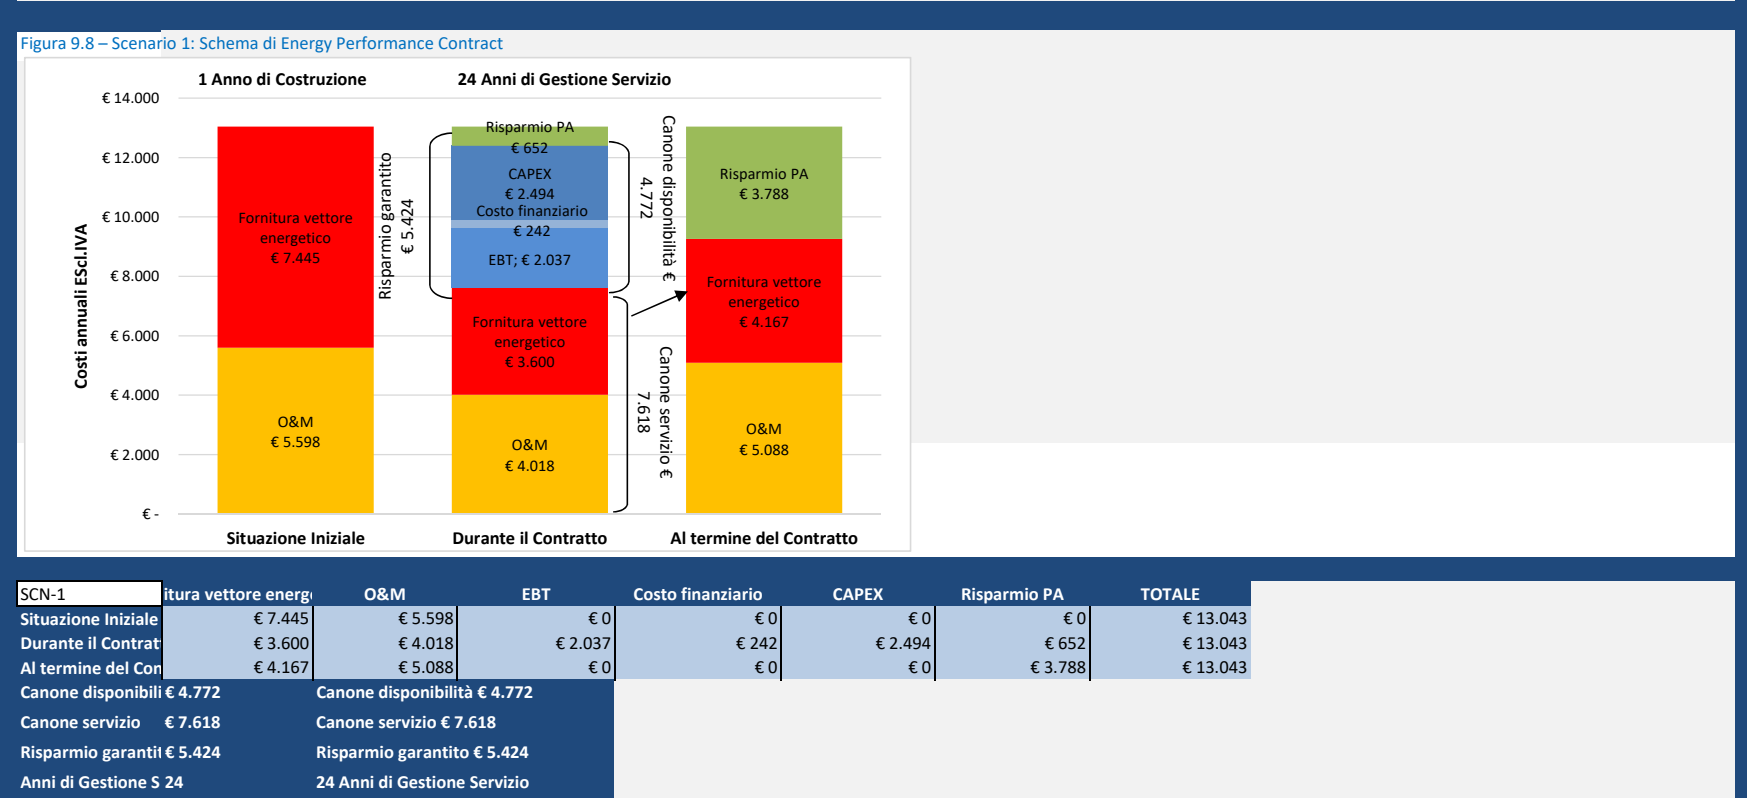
Figura 9.8 – Scenario 1: Schema di Energy Performance Contract

1 Anno di Costruzione

24 Anni di Gestione Servizio

€ 14.000
€ 12.000
€ 10.000
€ 8.000
€ 6.000
€ 4.000
€ 2.000
€ -

Costi annuali ESCl.IVA

Fornitura vettore energetico € 7.445

O&M € 5.598

Risparmio garantito € 5.424

Risparmio PA € 652

CAPEX € 2.494

Costo finanziario € 242

EBT; € 2.037

Fornitura vettore energetico € 3.600

O&M € 4.018

Canone disponibilità € 4.772

Canone servizio € 7.618

Risparmio PA € 3.788

Fornitura vettore energetico € 4.167

O&M € 5.088

Situazione Iniziale

Durante il Contratto

Al termine del Contratto

| SCN-1 | itura vettore energ | O&M | EBT | Costo finanziario | CAPEX | Risparmio PA | TOTALE |
|---|---|---|---|---|---|---|---|
| Situazione Iniziale | € 7.445 | € 5.598 | € 0 | € 0 | € 0 | € 0 | € 13.043 |
| Durante il Contrat | € 3.600 | € 4.018 | € 2.037 | € 242 | € 2.494 | € 652 | € 13.043 |
| Al termine del Con | € 4.167 | € 5.088 | € 0 | € 0 | € 0 | € 3.788 | € 13.043 |

Canone disponibili € 4.772 Canone disponibilità € 4.772

Canone servizio € 7.618 Canone servizio € 7.618

Risparmio garanti € 5.424 Risparmio garantito € 5.424

Anni di Gestione S 24 24 Anni di Gestione Servizio